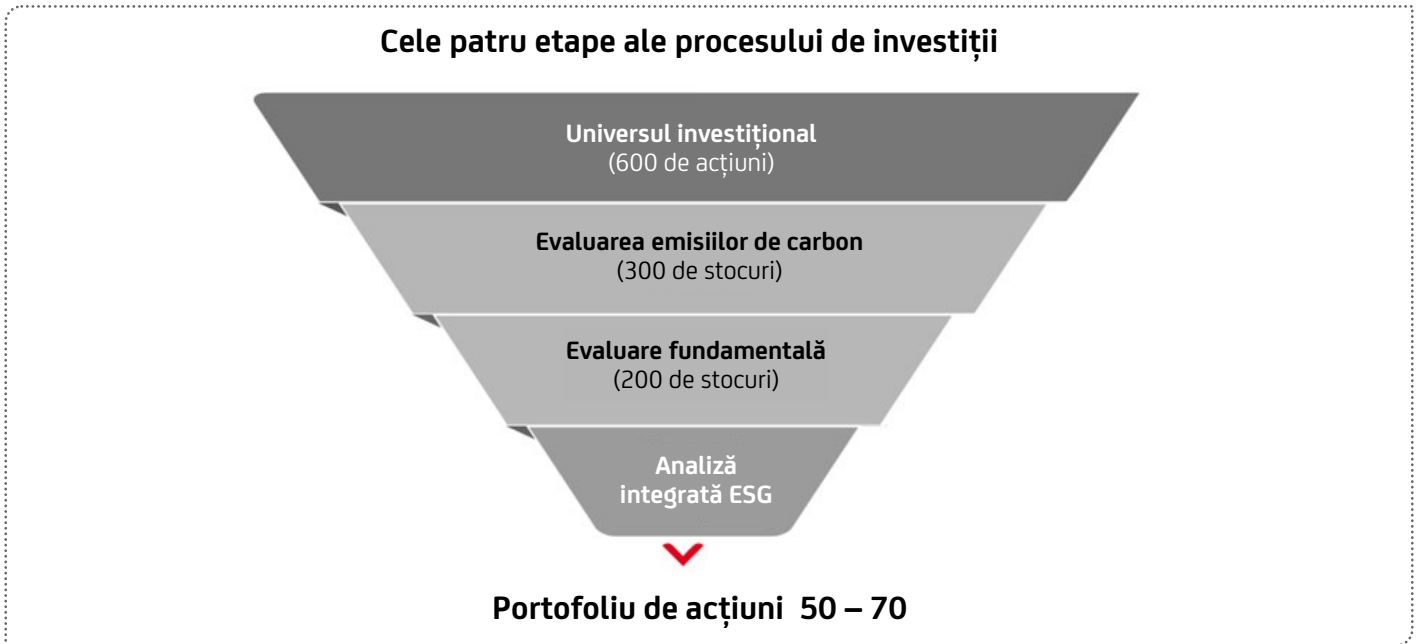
Cele patru etape ale procesului de investiții

Universul investițional
(600 de acțiuni)

Evaluarea emisiilor de carbon
(300 de stocuri)

Evaluare fundamentală
(200 de stocuri)

Analiză
integrată ESG

Portofoliu de acțiuni 50 – 70